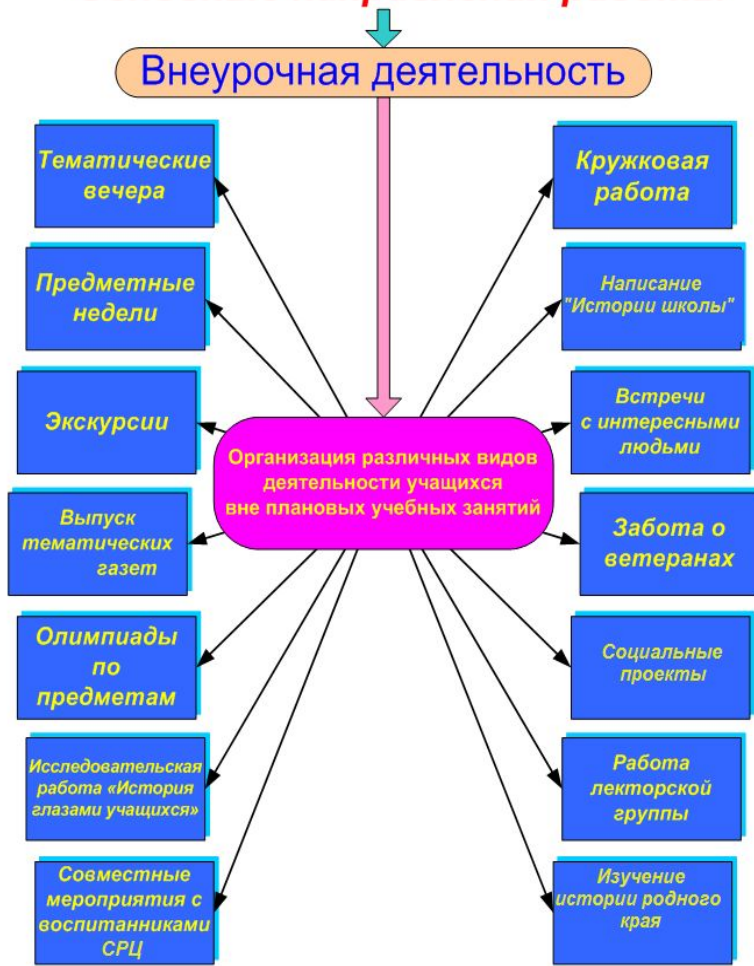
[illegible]

Внеурочная деятельность

Организация различных видов деятельности учащихся вне плановых учебных занятий

Тематические вечера

Предметные недели

Экскурсии

Выпуск тематических газет

Олимпиады по предметам

Исследовательская работа «История глазами учащихся»

Совместные мероприятия с воспитанниками СРЦ

Кружковая работа

Написание "Истории школы"

Встречи с интересными людьми

Забота о ветеранах

Социальные проекты

Работа лекторской группы

Изучение истории родного края